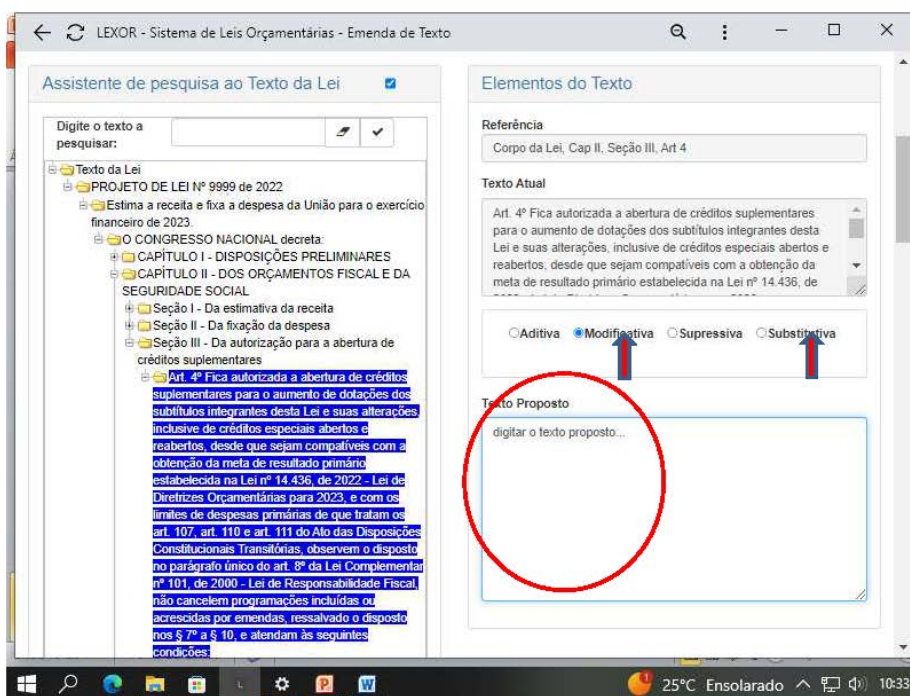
LEXOR - Sistema de Leis Orçamentárias - Emenda de Texto

Assistente de pesquisa ao Texto da Lei

Digite o texto a pesquisar:

Texto da Lei
PROJETO DE LEI Nº 9999 de 2022
Estima a receita e fixa a despesa da União para o exercício financeiro de 2023.
O CONGRESSO NACIONAL decreta:
CAPÍTULO I - DISPOSIÇÕES PRELIMINARES
CAPÍTULO II - DOS ORÇAMENTOS FISCAL E DA SEGURIDADE SOCIAL
Seção I - Da estimativa da receita
Seção II - Da fixação da despesa
Seção III - Da autorização para a abertura de créditos suplementares
Art. 4º Fica autorizada a abertura de créditos suplementares para o aumento de dotações dos subtítulos integrantes desta Lei e suas alterações, inclusive de créditos especiais abertos e reabertos, desde que sejam compatíveis com a obtenção da meta de resultado primário estabelecida na Lei nº 14.436, de 2022 - Lei de Diretrizes Orçamentárias para 2023, e com os limites de despesas primárias de que tratam os art. 107, art. 110 e art. 111 do Ato das Disposições Constitucionais Transitórias, observem o disposto no parágrafo único do art. 8º da Lei Complementar nº 101, de 2000 - Lei de Responsabilidade Fiscal, não cancelem programações incluídas ou acrescidas por emendas, ressalvado o disposto nos § 7º a § 10, e atendam às seguintes condições:

Elementos do Texto

Referência
Corpo da Lei, Cap II, Seção III, Art 4

Texto Atual
Art. 4º Fica autorizada a abertura de créditos suplementares para o aumento de dotações dos subtítulos integrantes desta Lei e suas alterações, inclusive de créditos especiais abertos e reabertos, desde que sejam compatíveis com a obtenção da meta de resultado primário estabelecida na Lei nº 14.436, de

Aditiva Modificativa Supressiva Substitutiva

Texto Proposto
digitar o texto proposto...

25°C Ensolarado 10:33